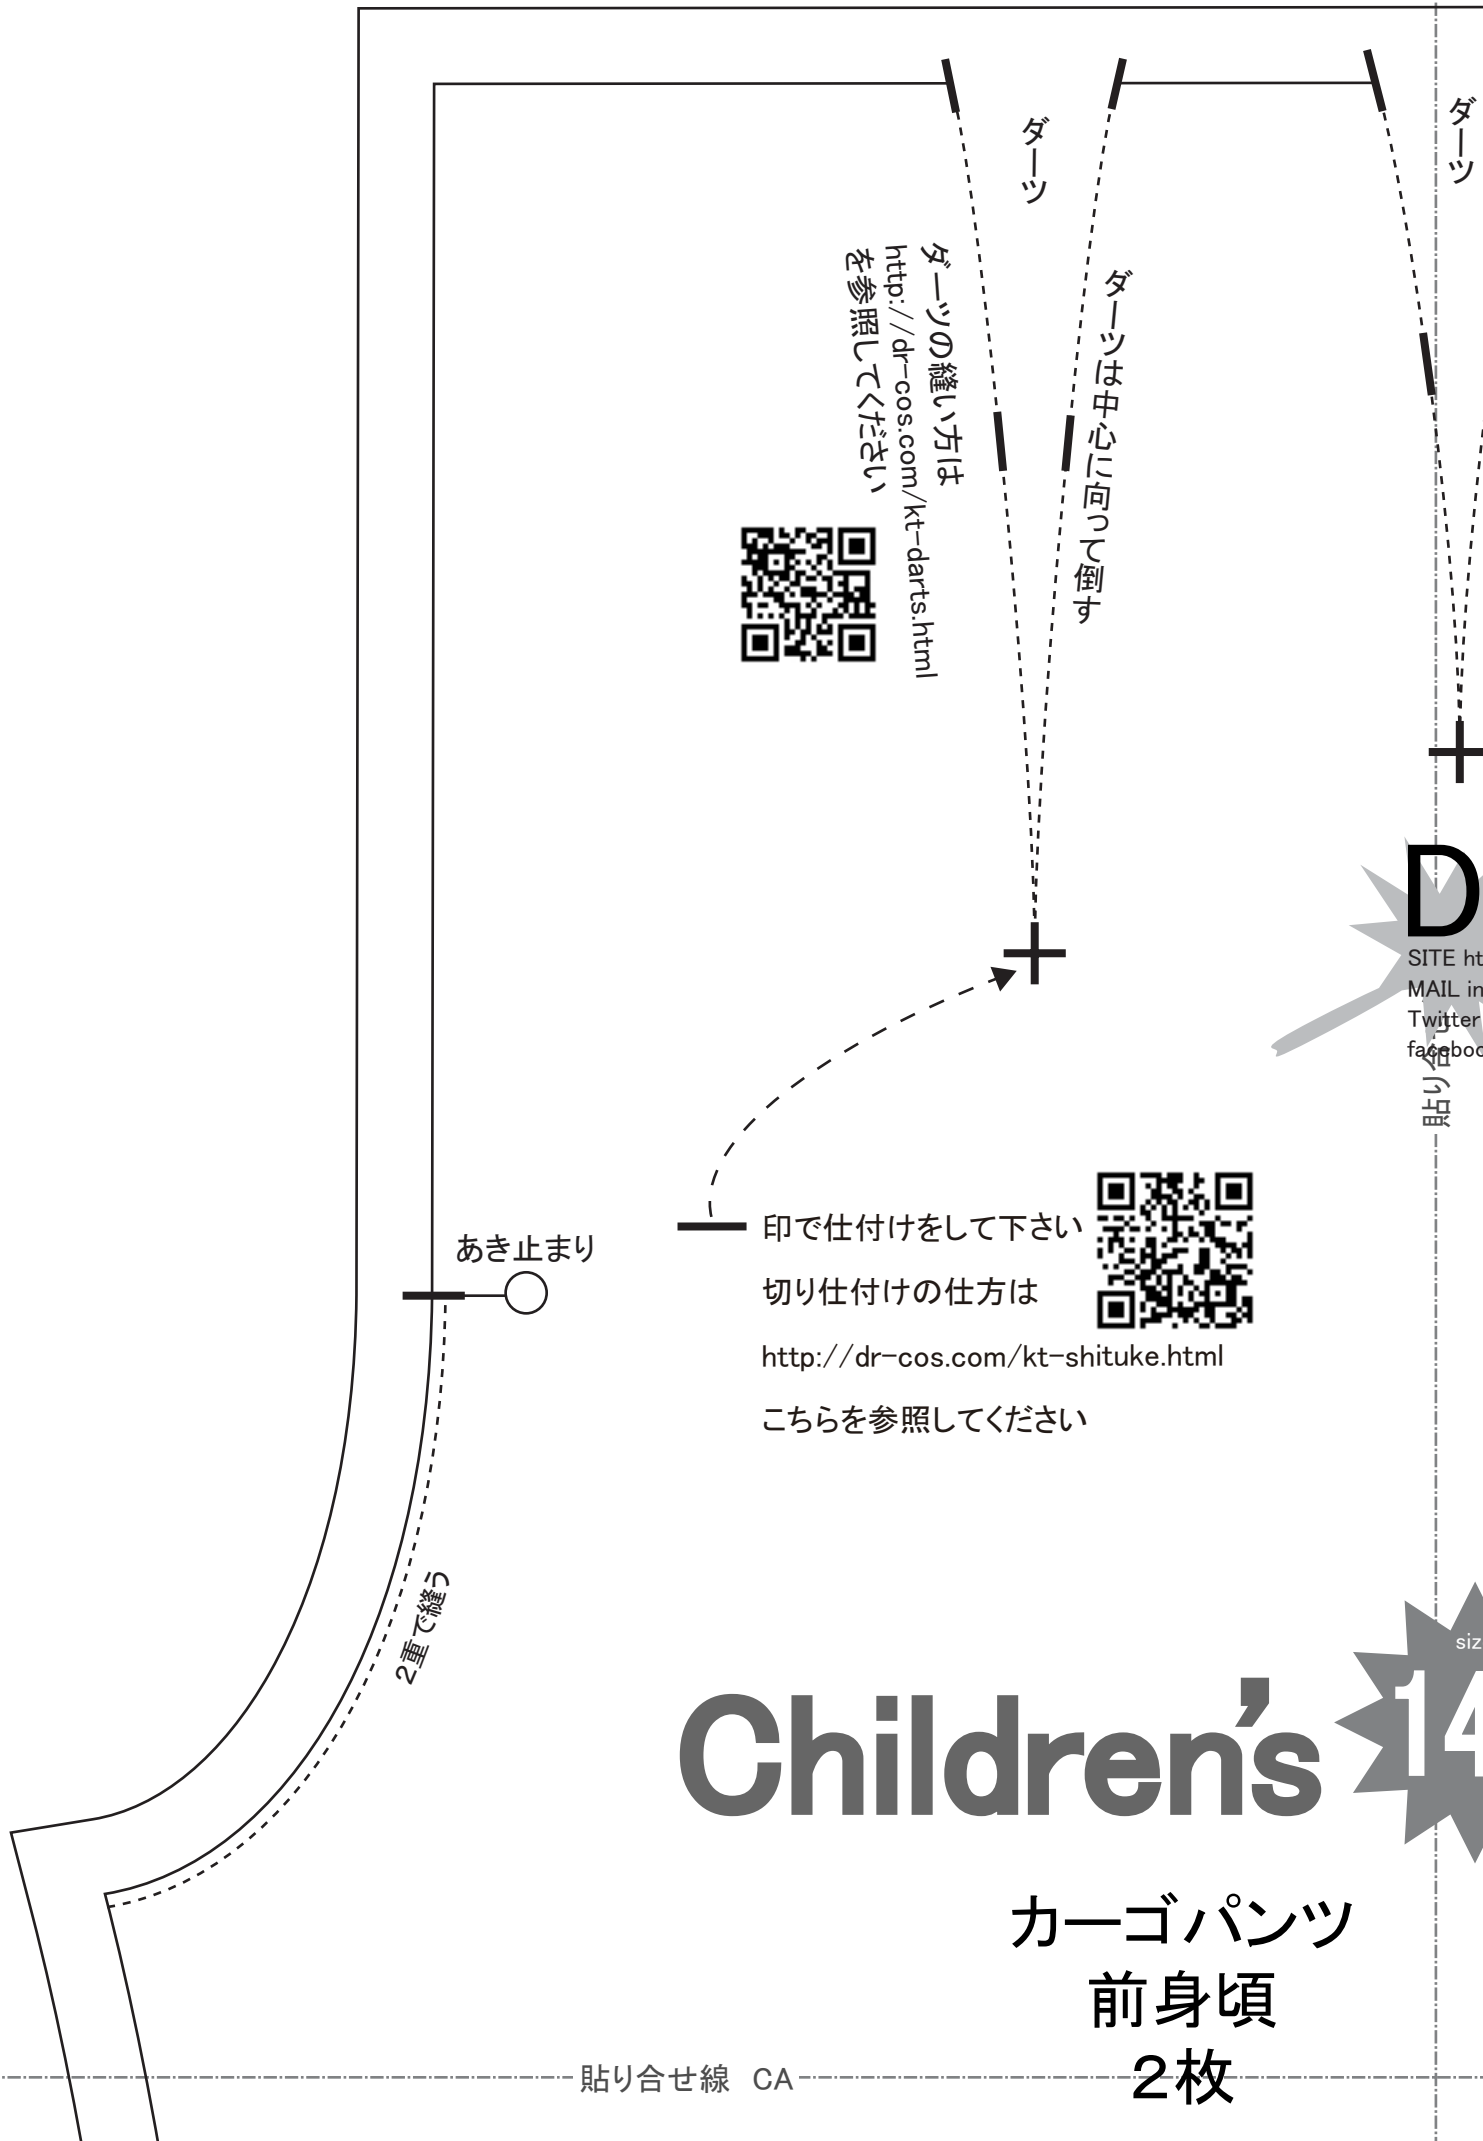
ダーツ

ダーツ

ダーツは中心に向って倒す

ダーツの縫い方は
http://dr-cos.com/kt-darts.html
を参照してください

D
SITE ht
MAIL in
Twitter
facebo

貼り合

あき止まり

印で仕付けをして下さい
切り仕付けの仕方は
http://dr-cos.com/kt-shituke.html
こちらを参照してください

2重で縫う

siz
Children's 14

カーゴパンツ
前身頃
2枚

貼り合せ線 CA